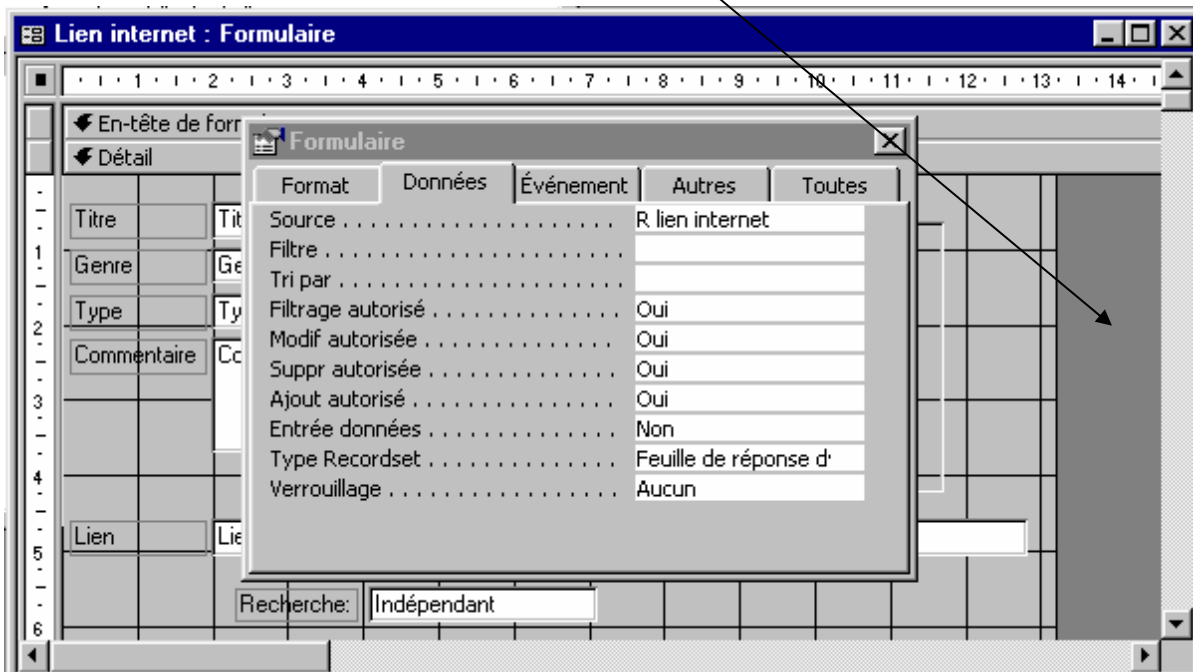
Lien internet : Formulaire

1 2 3 4 5 6 7 8 9 10 11 12 13 14

En-tête de form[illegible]

Détail

Formulaire

| Format | Données | Événement | Autres | Toutes |
|---|---|---|---|---|

| | |
|---|---|
| Source | R lien internet |
| Filtre | |
| Tri par | |
| Filtrage autorisé | Oui |
| Modif autorisée | Oui |
| Suppr autorisée | Oui |
| Ajout autorisé | Oui |
| Entrée données | Non |
| Type Recordset | Feuille de réponse d' |
| Verrouillage | Aucun |

Titre Tit

Genre Ge

Type Ty

Commentaire Co

Lien Lie

Recherche: Indépendant

1 2 3 4 5 6